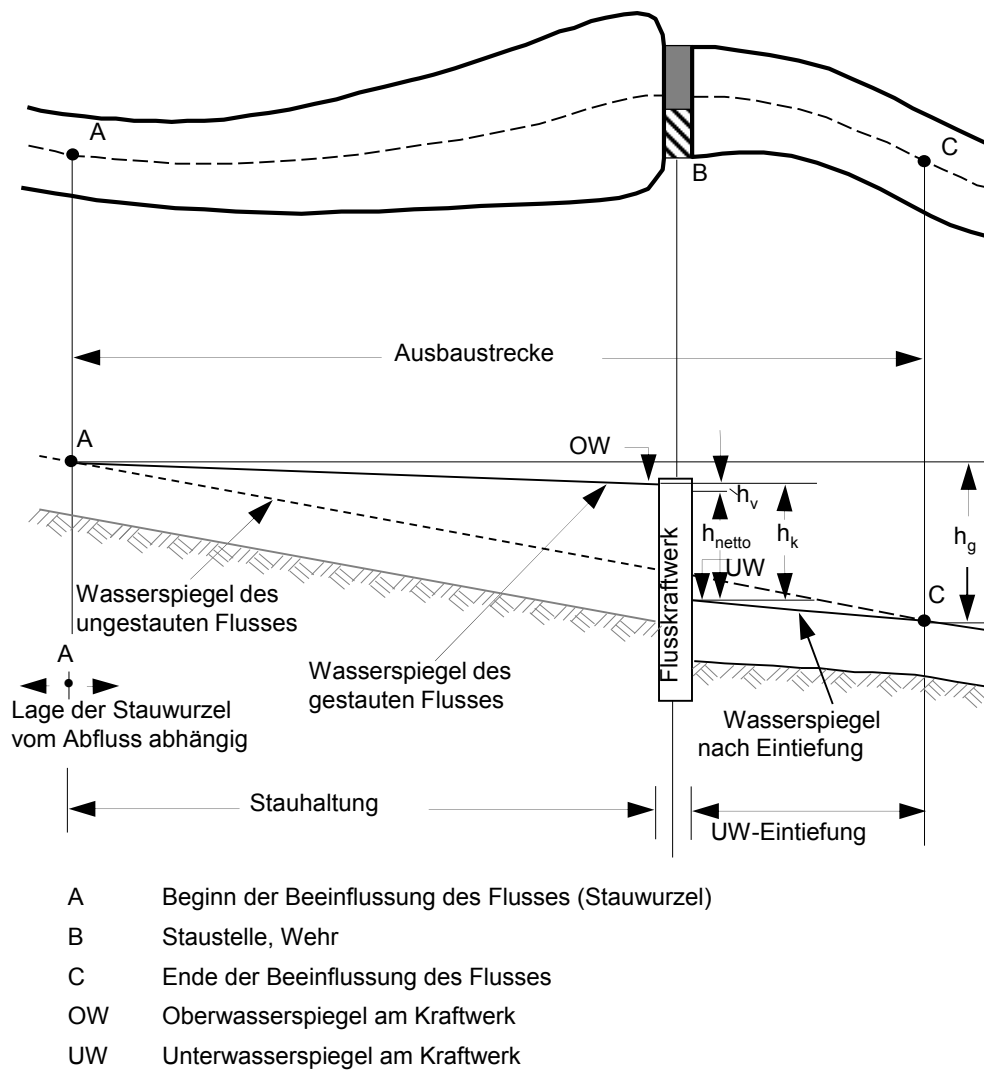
A

B

C

Ausbaustrecke

A

OW

$h_v$

$h_{netto}$

$h_k$

$h_g$

UW

C

Wasserspiegel des ungestauten Flusses

Flusskraftwerk

Wasserspiegel des gestauten Flusses

A

Lage der Stauwurzel vom Abfluss abhängig

Wasserspiegel nach Eintiefung

Stauhaltung

UW-Eintiefung

A Beginn der Beeinflussung des Flusses (Stauwurzel)

B Staustelle, Wehr

C Ende der Beeinflussung des Flusses

OW Oberwasserspiegel am Kraftwerk

UW Unterwasserspiegel am Kraftwerk